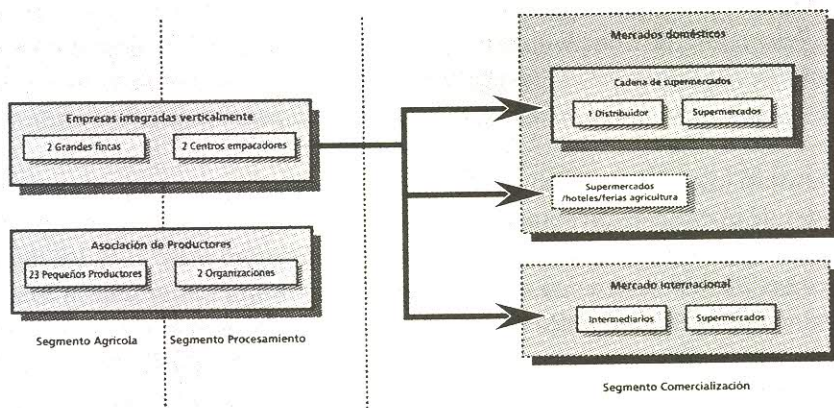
Empresas integradas verticalmente

2 Grandes fincas

2 Centros empacadores

Asociación de Productores

23 Pequeños Productores

2 Organizaciones

Segmento Agricola

Segmento Procesamiento

Mercados domésticos

Cadena de supermercados

1 Distribuidor

Supermercados

Supermercados /hoteles/ferias agricultura

Mercado internacional

Intermediarios

Supermercados

Segmento Comercialización